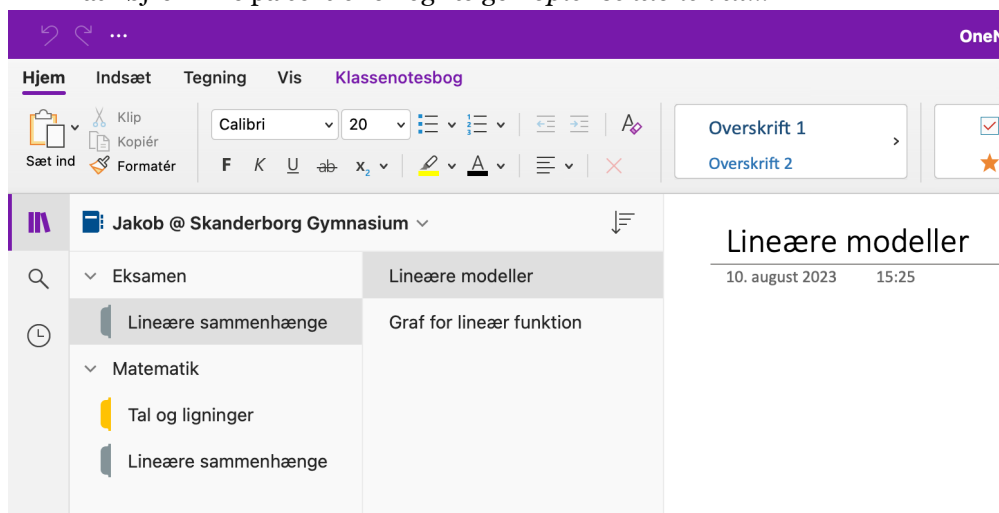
OneN

Hjem Indsæt Tegning Vis Klassenotesbog

Klip
Kopiér
Sæt ind
Formatér

Calibri 20

F K U ab $x_2$

Overskrift 1
Overskrift 2

Jakob @ Skanderborg Gymnasium

Eksamen
Lineære sammenhænge
Matematik
Tal og ligninger
Lineære sammenhænge

Lineære modeller
Graf for lineær funktion

Lineære modeller
10. august 2023 15:25